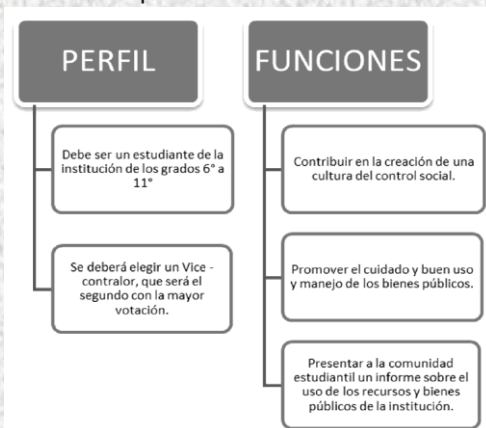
PERFIL

Debe ser un estudiante de la institución de los grados 6° a 11°

Se deberá elegir un Vice - contralor, que será el segundo con la mayor votación.

FUNCIONES

Contribuir en la creación de una cultura del control social.

Promover el cuidado y buen uso y manejo de los bienes públicos.

Presentar a la comunidad estudiantil un informe sobre el uso de los recursos y bienes públicos de la institución.